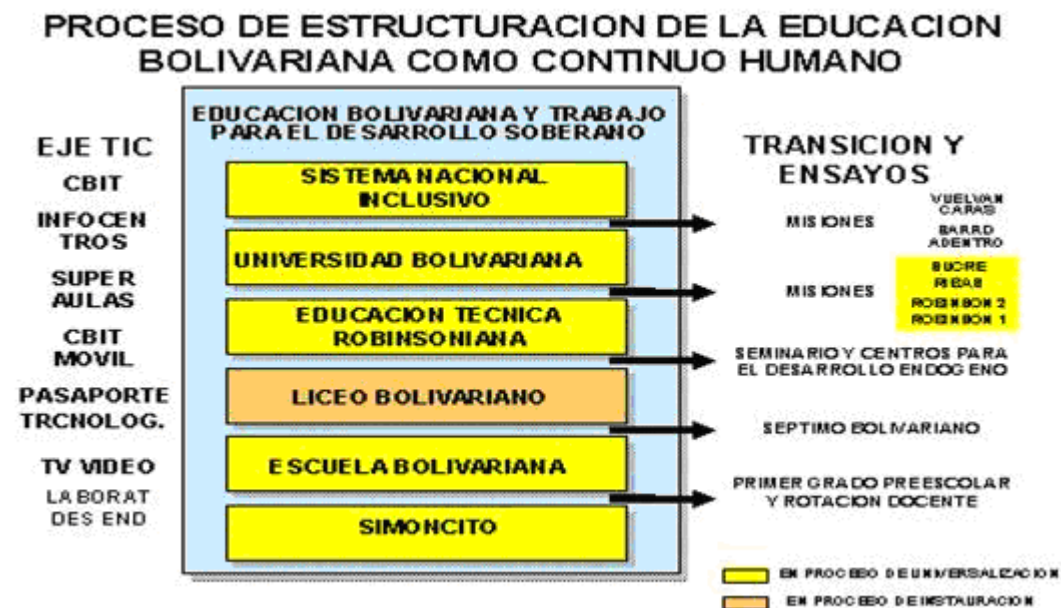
PROCESO DE ESTRUCTURACION DE LA EDUCACION BOLIVARIANA COMO CONTINUO HUMANO

EJE TIC

CBIT

INFOCENTROS

SUPER AULAS

CBIT MOVIL

PASAPORTE TRCNOLOG.

TV VIDEO

LABORAT DES END

EDUCACION BOLIVARIANA Y TRABAJO PARA EL DESARROLLO SOBERANO

SISTEMA NACIONAL INCLUSIVO

UNIVERSIDAD BOLIVARIANA

EDUCACION TECNICA ROBINSONIANA

LICEO BOLIVARIANO

ESCUELA BOLIVARIANA

SIMONCITO

TRANSICION Y ENSAYOS

MISIONES

VUELVAN CARAS

BARRIO ADENTRO

MISIONES

SUCRE

RIBAS

ROBINSON 2

ROBINSON 1

SEMINARIO Y CENTROS PARA EL DESARROLLO ENDOGENO

SEPTIMO BOLIVARIANO

PRIMER GRADO PREESCOLAR Y ROTACION DOCENTE

EN PROCESO DE UNIVERSALIZACION

EN PROCESO DE INSTAURACION